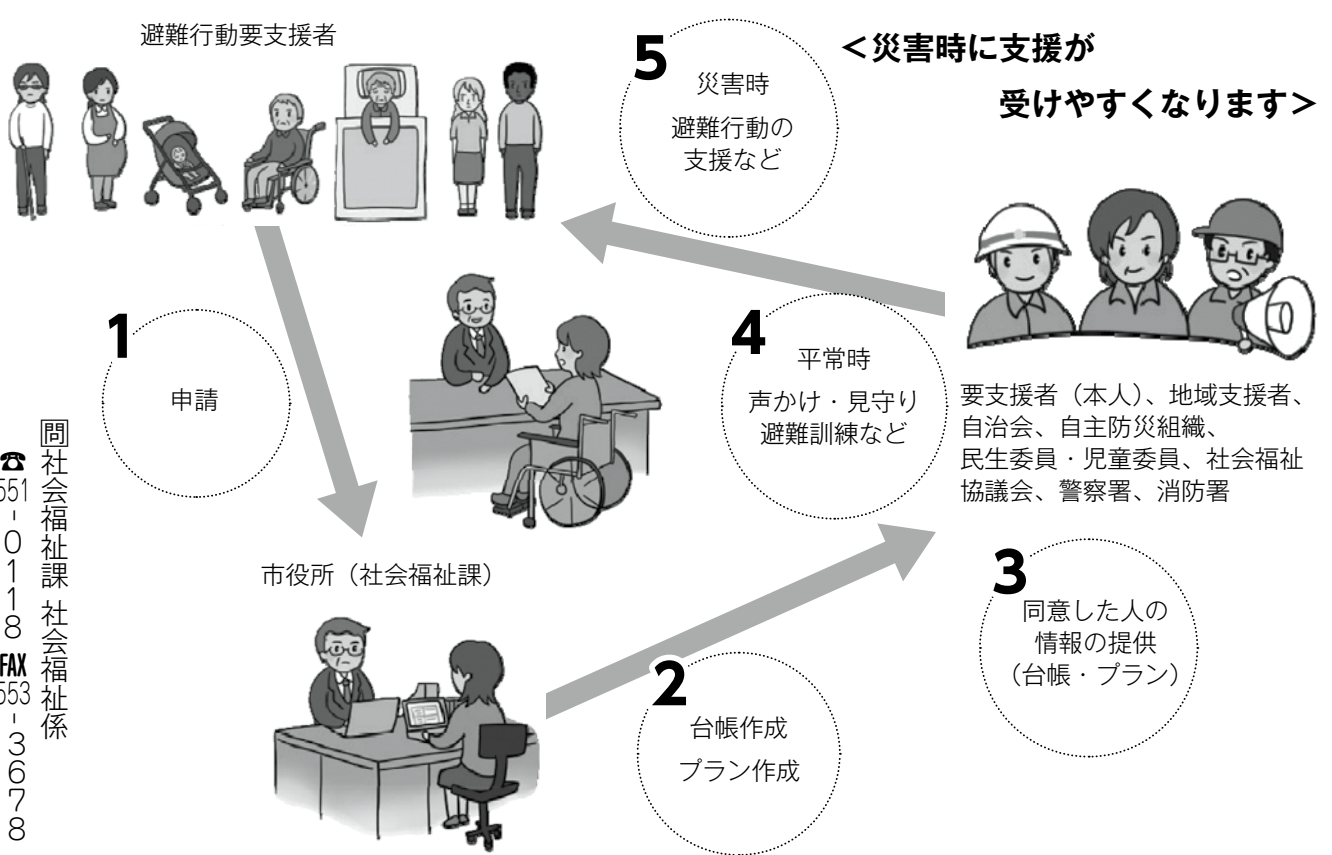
避難行動要支援者

5 災害時 避難行動の 支援など

＜災害時に支援が 受けやすくなります＞

1 申請

4 平常時 声かけ・見守り 避難訓練など

要支援者（本人）、地域支援者、自治会、自主防災組織、民生委員・児童委員、社会福祉協議会、警察署、消防署

問 社会福祉課 社会福祉係 ☎551-0118 FAX553-3678

市役所（社会福祉課）

3 同意した人の 情報の提供 （台帳・プラン）

2 台帳作成 プラン作成